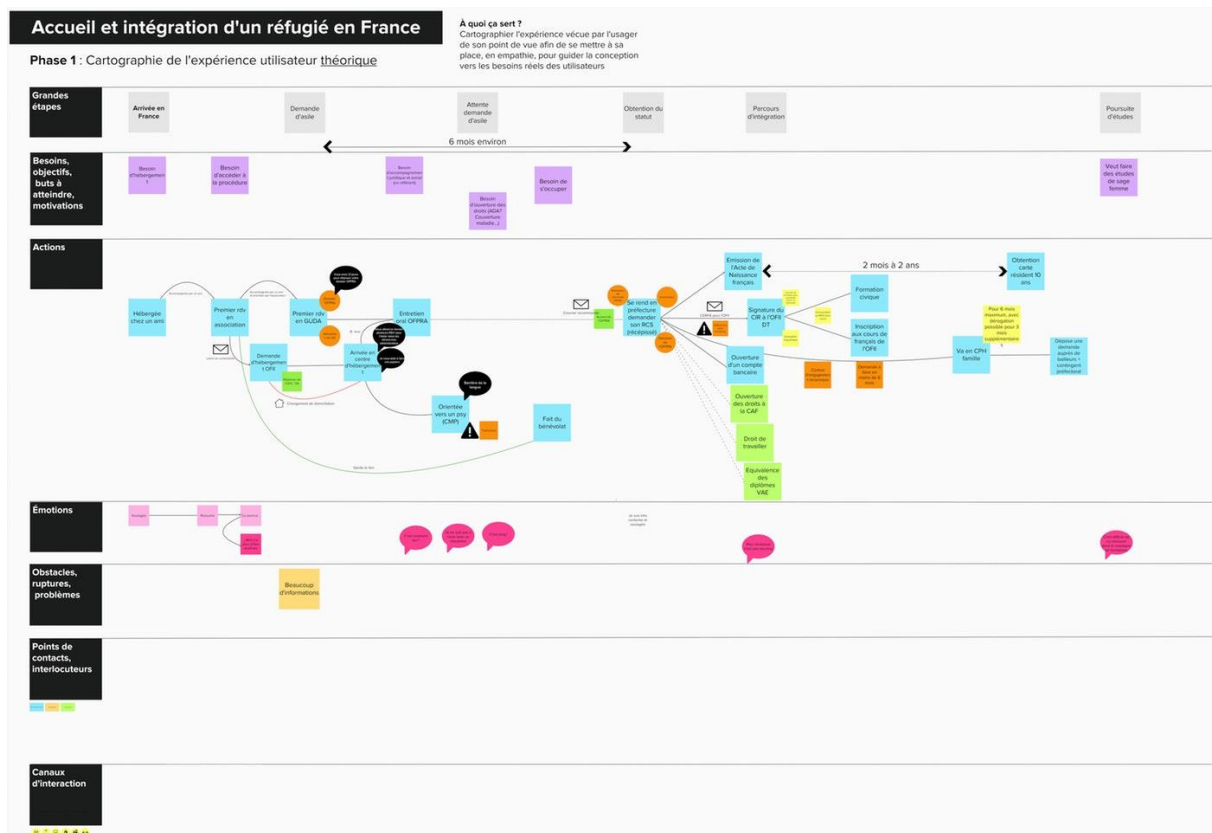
Accueil et intégration d'un réfugié en France

Phase 1 : Cartographie de l'expérience utilisateur théorique

À quoi ça sert ?
Cartographier l'expérience vécue par l'usager de son point de vue afin de se mettre à sa place, en empathie, pour guider la conception vers les besoins réels des utilisateurs

Grandes étapes

Arrivée en France

Demande d'asile

Attente demande d'asile

Obtention du statut

Parcours d'intégration

Poursuite d'études

6 mois environ

Besoins, objectifs, buts à atteindre, motivations

Besoin d'hébergement !

Besoin d'accéder à la procédure

Besoin d'accompagnement juridique et social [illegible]

Besoin d'ouverture des droits (ADA? Couverture maladie...)

Besoin de s'occuper

Veut faire des études de sage femme

Actions

Hébergée chez un ami

Premier rdv en association

Premier rdv en GUDA

Entretien oral OFPRA

Demande d'hébergement OFII

Arrivée en centre d'hébergement

Orientée vers un psy (CMP)

Fait du bénévolat

Se rend en préfecture demander son RCS (récépissé)

Emission de l'Acte de Naissance français

2 mois à 2 ans

Obtention carte résident 10 ans

Signature du CIR à l'OFII DT

Formation civique

Inscription aux cours de français de l'OFII

Ouverture d'un compte bancaire

Ouverture des droits à la CAF

Droit de travailler

Equivalence des diplômes VAE

Va en CPH famille

Pour 6 mois maximum, avec dérogation possible pour 3 mois supplémentaires !

Dépose une demande auprès de bailleurs + conseiller professionnel

Émotions

Obstacles, ruptures, problèmes

Beaucoup d'informations

Points de contacts, interlocuteurs

Canaux d'interaction